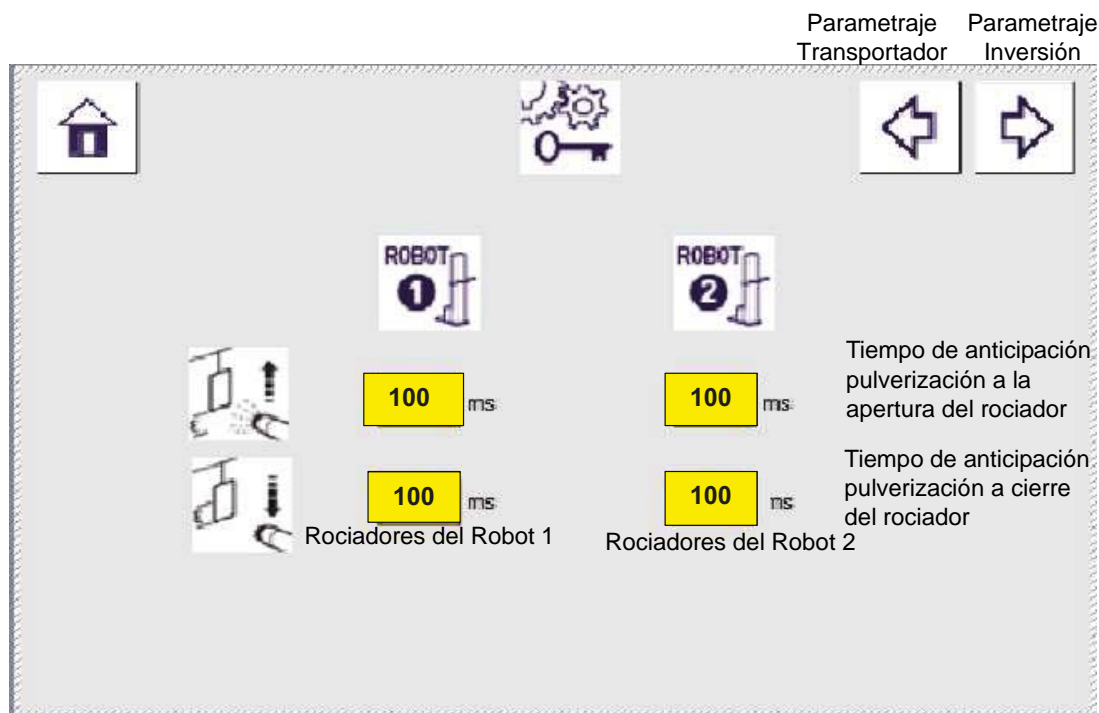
Parametraje Transportador

Parametraje Inversión

ROBOT 1

ROBOT 2

Tiempo de anticipación pulverización a la apertura del rociador

100 ms

100 ms

Tiempo de anticipación pulverización a cierre del rociador

100 ms

100 ms

Rociadores del Robot 1

Rociadores del Robot 2